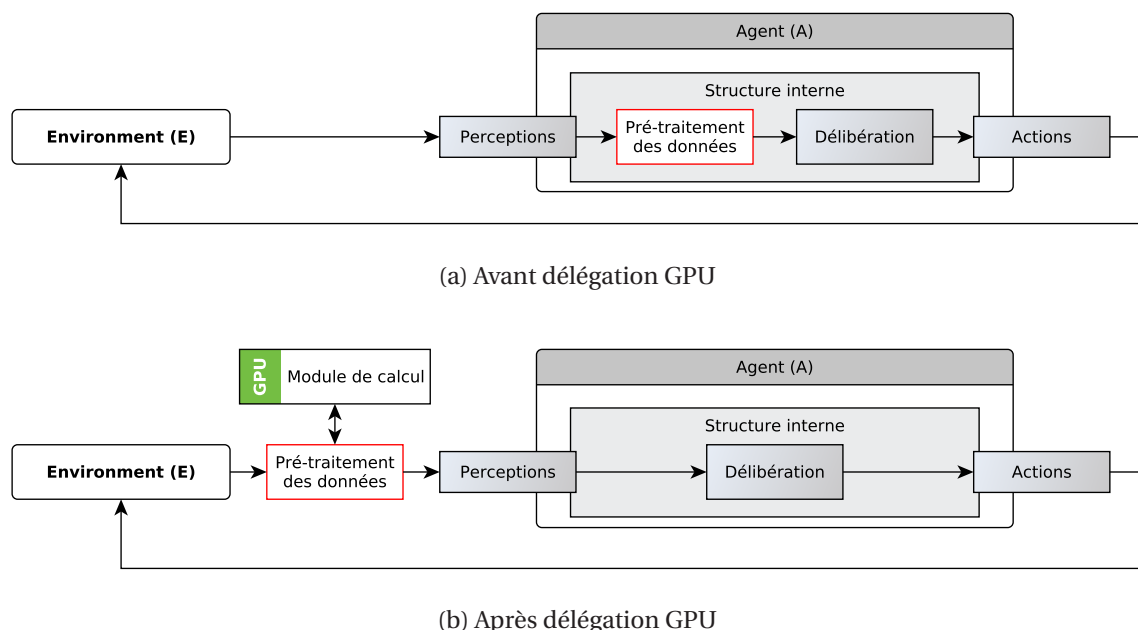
Agent (A)

Structure interne

Environment (E)

Perceptions

Pré-traitement des données

Délibération

Actions

(a) Avant délégation GPU

GPU

Module de calcul

Agent (A)

Structure interne

Environment (E)

Pré-traitement des données

Perceptions

Délibération

Actions

(b) Après délégation GPU